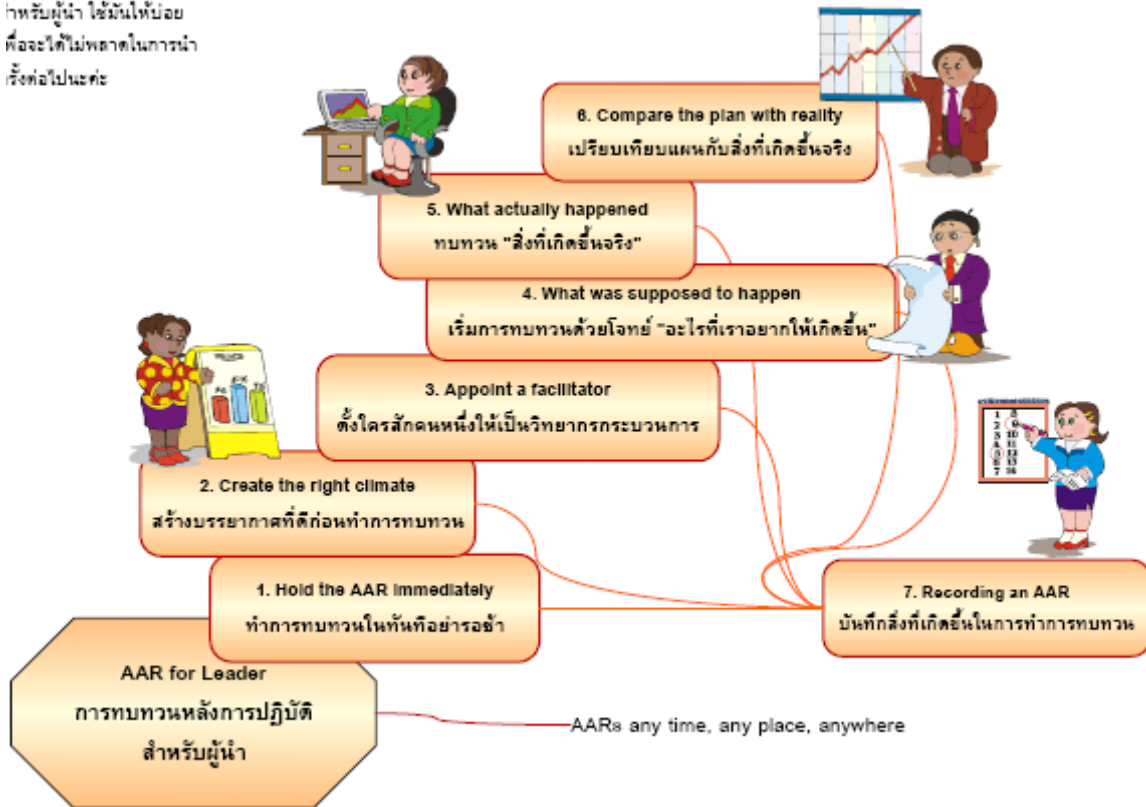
าหรับผู้นำ ใช้มันให้บ่อย
พื่อจะได้ไม่พลาดในการนำ
รั้งต่อไปนะค่ะ

6. Compare the plan with reality
เปรียบเทียบแผนกับสิ่งที่เกิดขึ้นจริง

5. What actually happened
ทบทวน "สิ่งที่เกิดขึ้นจริง"

4. What was supposed to happen
เริ่มการทบทวนด้วยโจทย์ "อะไรที่เราอยากให้เกิดขึ้น"

3. Appoint a facilitator
ตั้งใครสักคนหนึ่งให้เป็นวิทยากรกระบวนการ

2. Create the right climate
สร้างบรรยากาศที่ดีก่อนทำการทบทวน

1. Hold the AAR immediately
ทำการทบทวนในทันทีอย่ารอช้า

7. Recording an AAR
บันทึกสิ่งที่เกิดขึ้นในการทำการทบทวน

AAR for Leader
การทบทวนหลังการปฏิบัติ
สำหรับผู้นำ

AARs any time, any place, anywhere